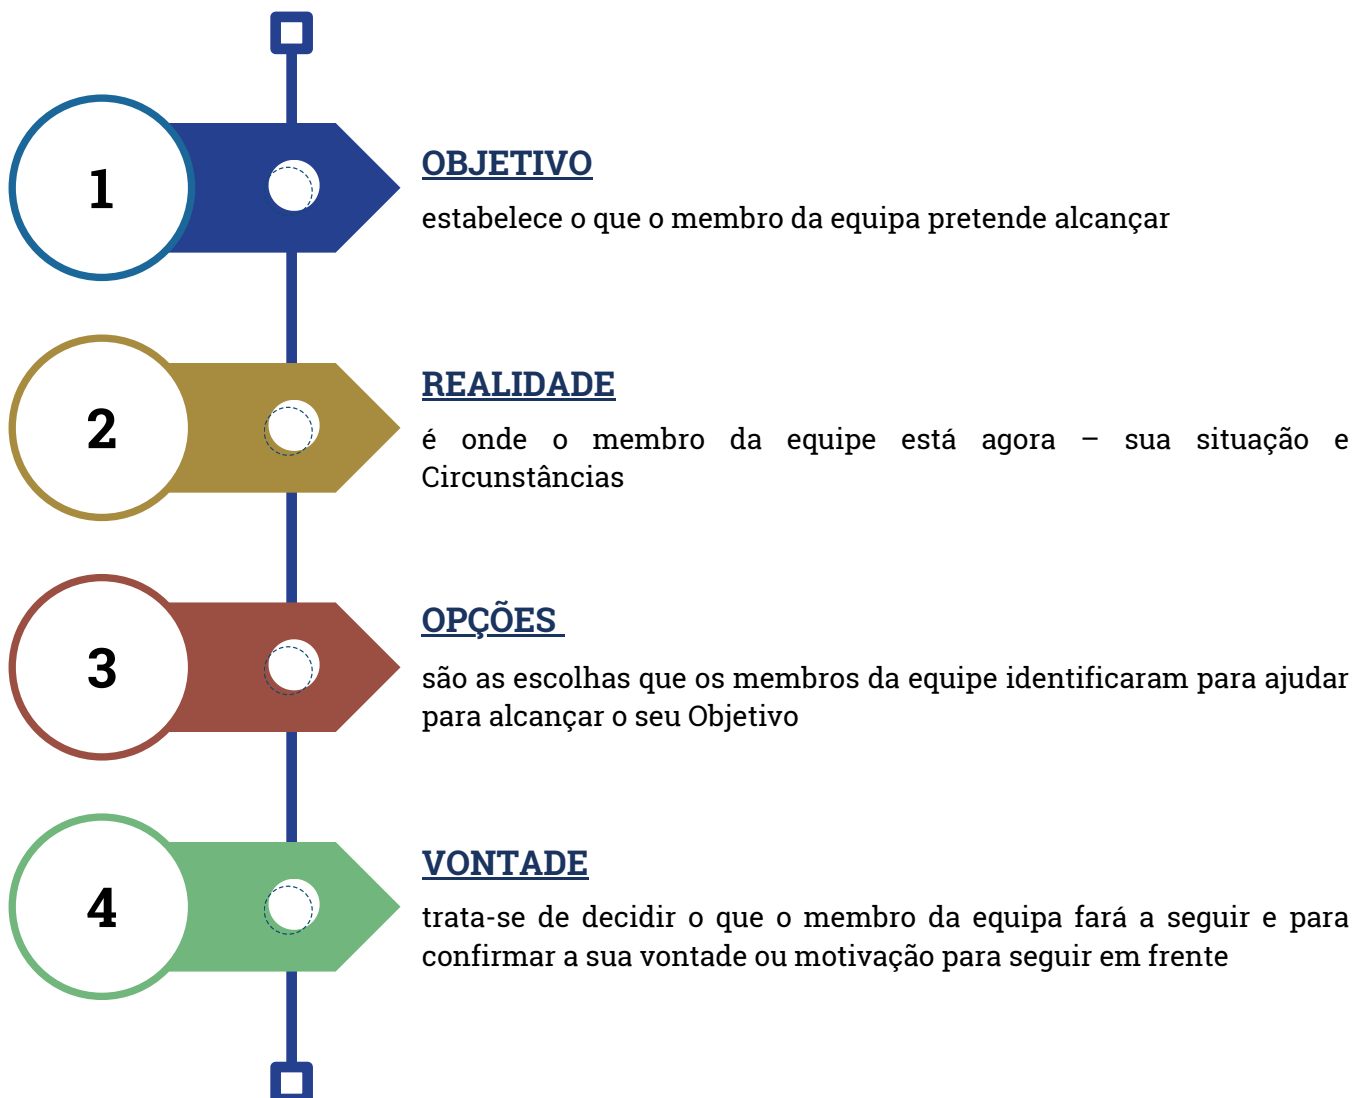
1

OBJETIVO

estabelece o que o membro da equipa pretende alcançar

2

REALIDADE

é onde o membro da equipe está agora – sua situação e Circunstâncias

3

OPÇÕES

são as escolhas que os membros da equipe identificaram para ajudar para alcançar o seu Objetivo

4

VONTADE

trata-se de decidir o que o membro da equipa fará a seguir e para confirmar a sua vontade ou motivação para seguir em frente